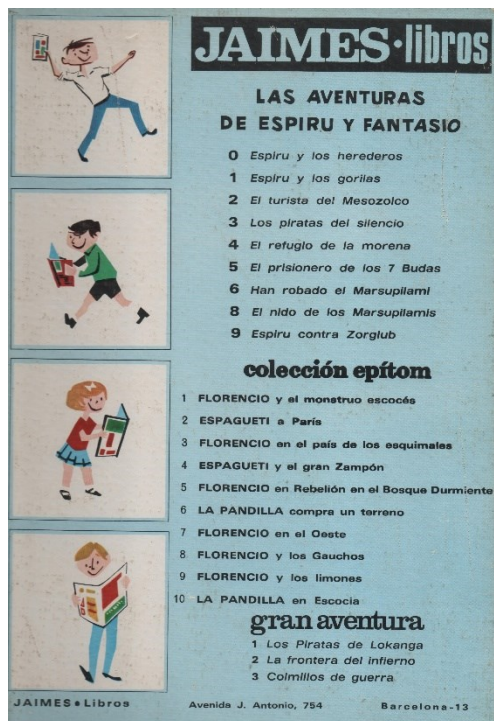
JAIMES·libros

LAS AVENTURAS DE ESPIRU Y FANTASIO

0 Espiru y los herederos
1 Espiru y los gorilas
2 El turista del Mesozoico
3 Los piratas del silencio
4 El refugio de la morena
5 El prisionero de los 7 Budas
6 Han robado el Marsupilami
8 El nido de los Marsupilamis
9 Espiru contra Zorglub

colección epítom

1 FLORENCIO y el monstruo escocés
2 ESPAGUETI a París
3 FLORENCIO en el país de los esquimales
4 ESPAGUETI y el gran Zampón
5 FLORENCIO en Rebelión en el Bosque Durmiente
6 LA PANDILLA compra un terreno
7 FLORENCIO en el Oeste
8 FLORENCIO y los Gauchos
9 FLORENCIO y los limones
10 LA PANDILLA en Escocia

gran aventura

1 Los Piratas de Lokanga
2 La frontera del infierno
3 Colmillos de guerra

JAIMES • Libros Avenida J. Antonio, 754 Barcelona-13